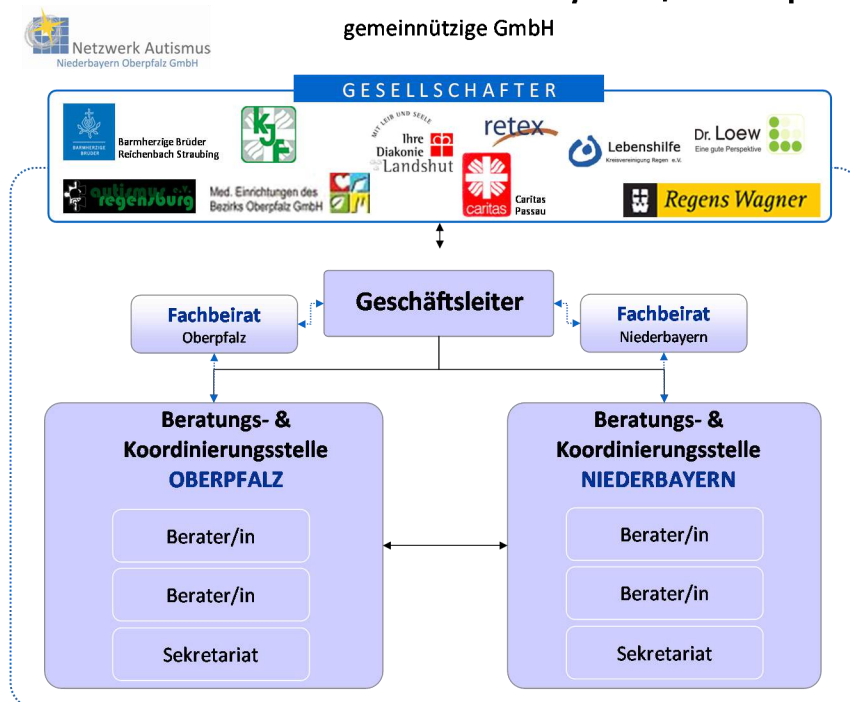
Netzwerk Autismus
Niederbayern Oberpfalz GmbH

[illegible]
gemeinnützige GmbH

GESELLSCHAFTER

BARMHERZIGE BRÜDER
Barmherzige Brüder Reichenbach Straubing

KJF

MIT LEIB UND SEELE
Ihre Diakonie Landshut

retex

caritas
Caritas Passau

Lebenshilfe
Kreisvereinigung Regen e.V.

Dr. Loew
Eine gute Perspektive

autismus regensburg e.V.

Med. Einrichtungen des Bezirks Oberpfalz GmbH

Regens Wagner

Geschäftsleiter

Fachbeirat
Oberpfalz

Fachbeirat
Niederbayern

Beratungs- & Koordinierungsstelle
OBERPFALZ

Berater/in

Berater/in

Sekretariat

Beratungs- & Koordinierungsstelle
NIEDERBAYERN

Berater/in

Berater/in

Sekretariat